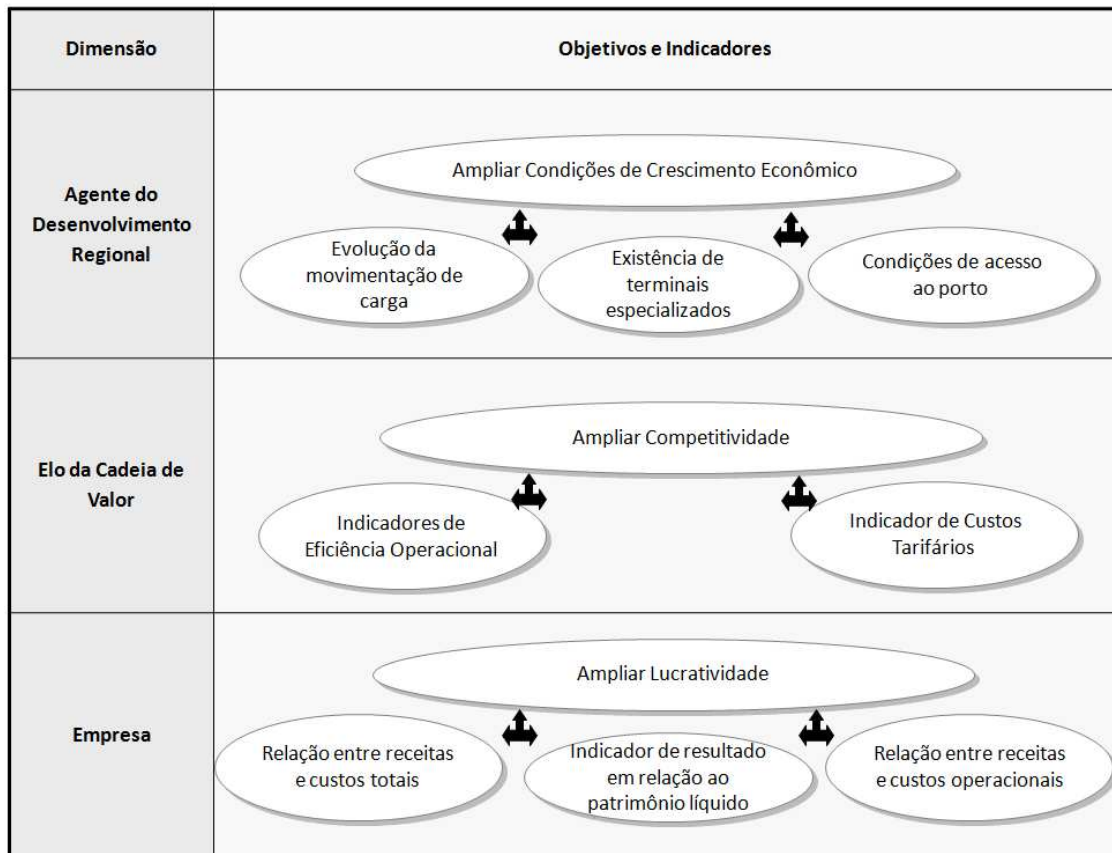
| Dimensão | Objetivos e Indicadores |
|---|---|
| Agente do Desenvolvimento Regional | Ampliar Condições de Crescimento Econômico<br>Evolução da movimentação de carga<br>Existência de terminais especializados<br>Condições de acesso ao porto |
| Elo da Cadeia de Valor | Ampliar Competitividade<br>Indicadores de Eficiência Operacional<br>Indicador de Custos Tarifários |
| Empresa | Ampliar Lucratividade<br>Relação entre receitas e custos totais<br>Indicador de resultado em relação ao patrimônio líquido<br>Relação entre receitas e custos operacionais |